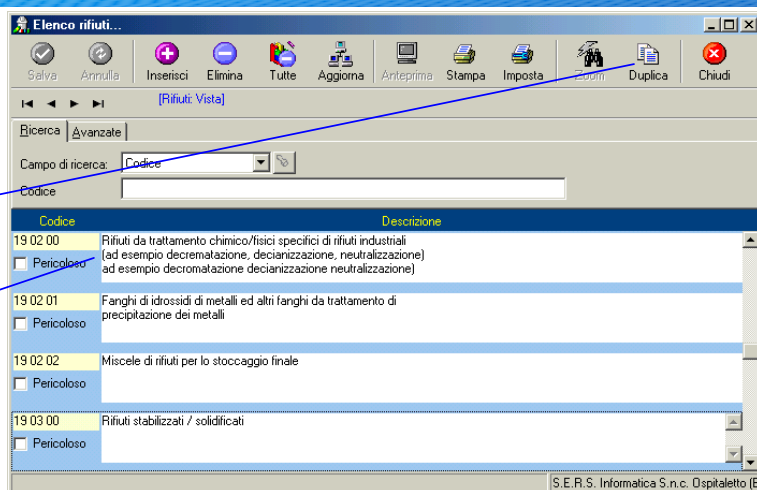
Elenco rifiuti...

Salva Annulla Inserisci Elimina Tutte Aggiorna Anteprima Stampa Imposta Zoom Duplica Chiudi

[Rifiuti: Vista]

Ricerca Avanzate

Campo di ricerca: Codice

Codice

| Codice | Descrizione |
|---|---|
| 19 02 00 Pericoloso | Rifiuti da trattamento chimico/fisici specifici di rifiuti industriali (ad esempio decrematazione, decianizzazione, neutralizzazione) ad esempio decromatazione decianizzazione neutralizzazione) |
| 19 02 01 Pericoloso | Fanghi di idrossidi di metalli ed altri fanghi da trattamento di precipitazione dei metalli |
| 19 02 02 Pericoloso | Miscele di rifiuti per lo stoccaggio finale |
| 19 03 00 Pericoloso | Rifiuti stabilizzati / solidificati |

S.E.R.S. Informatica S.n.c. Ospitaletto (B